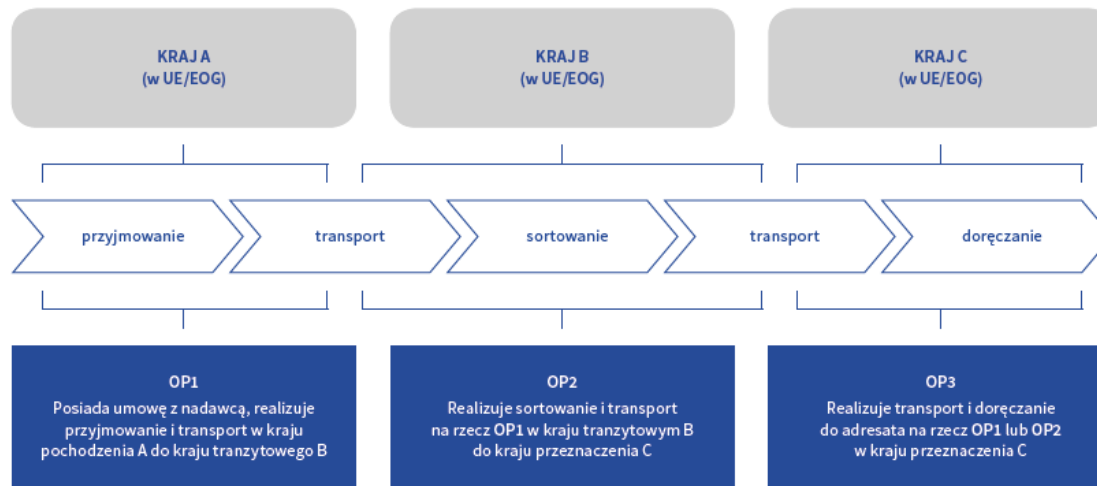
KRAJ A
(w UE/EOG)

KRAJ B
(w UE/EOG)

KRAJ C
(w UE/EOG)

przyjmowanie

transport

sortowanie

transport

doręczanie

OP1
Posiada umowę z nadawcą, realizuje przyjmowanie i transport w kraju pochodzenia A do kraju tranzytowego B

OP2
Realizuje sortowanie i transport na rzecz OP1 w kraju tranzytowym B do kraju przeznaczenia C

OP3
Realizuje transport i doręczanie do adresata na rzecz OP1 lub OP2 w kraju przeznaczenia C